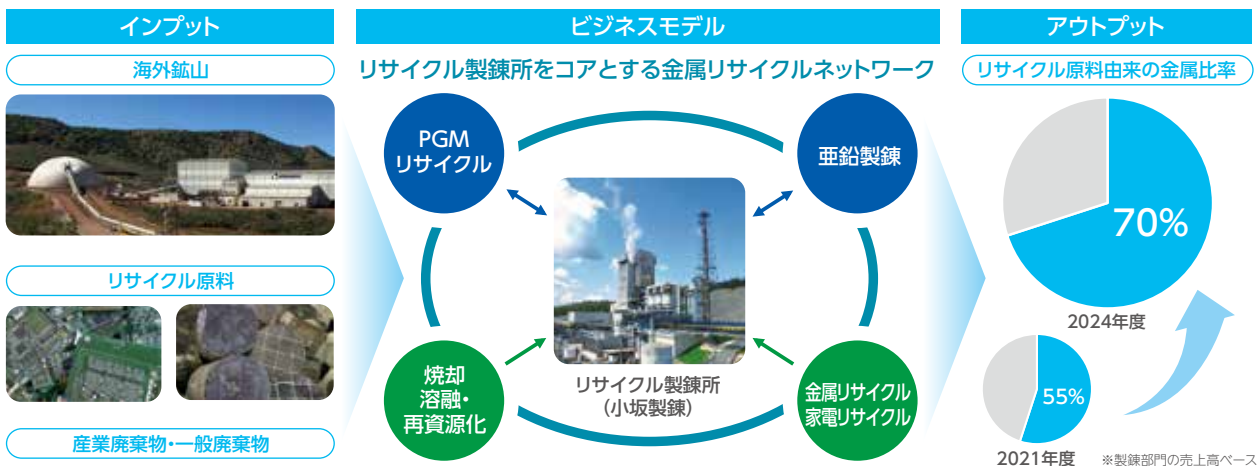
インプット

海外鉱山

リサイクル原料

産業廃棄物・一般廃棄物

ビジネスモデル

リサイクル製錬所をコアとする金属リサイクルネットワーク

PGM
リサイクル

亜鉛製錬

焼却
溶融・
再資源化

金属リサイクル
家電リサイクル

リサイクル製錬所
（小坂製錬）

アウトプット

リサイクル原料由来の金属比率

70%

2024年度

55%

2021年度

※製錬部門の売上高ベース